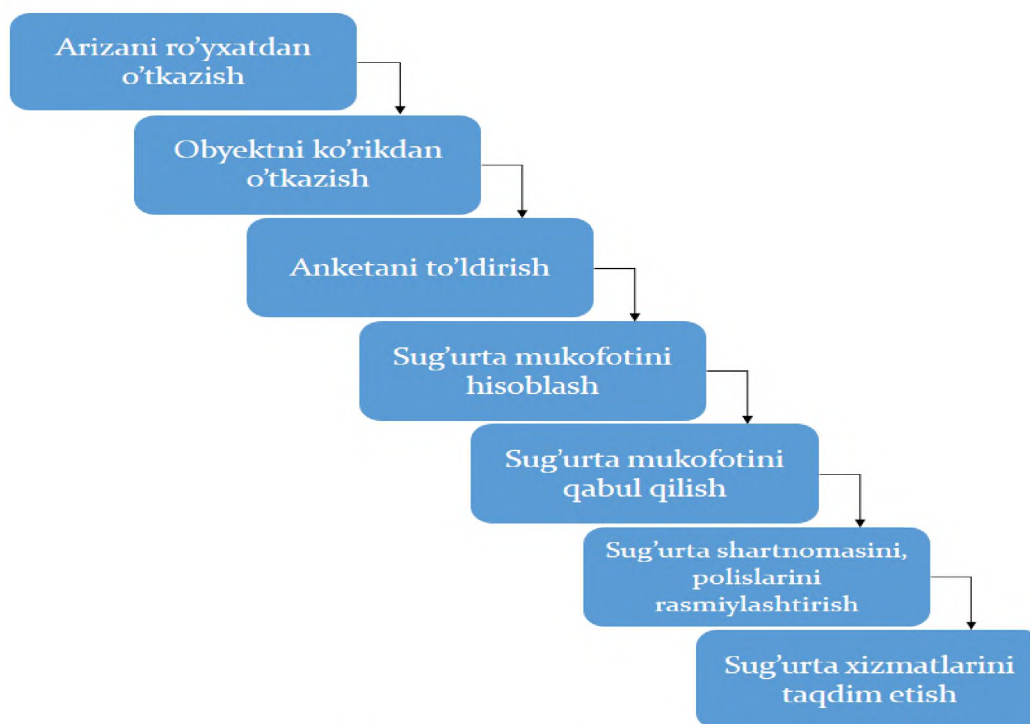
Arizani ro'yxatdan o'tkazish

Obyektni ko'rikdan o'tkazish

Anketani to'ldirish

Sug'urta mukofotini hisoblash

Sug'urta mukofotini qabul qilish

Sug'urta shartnomasini, polislarini rasmiylashtirish

Sug'urta xizmatlarini taqdim etish